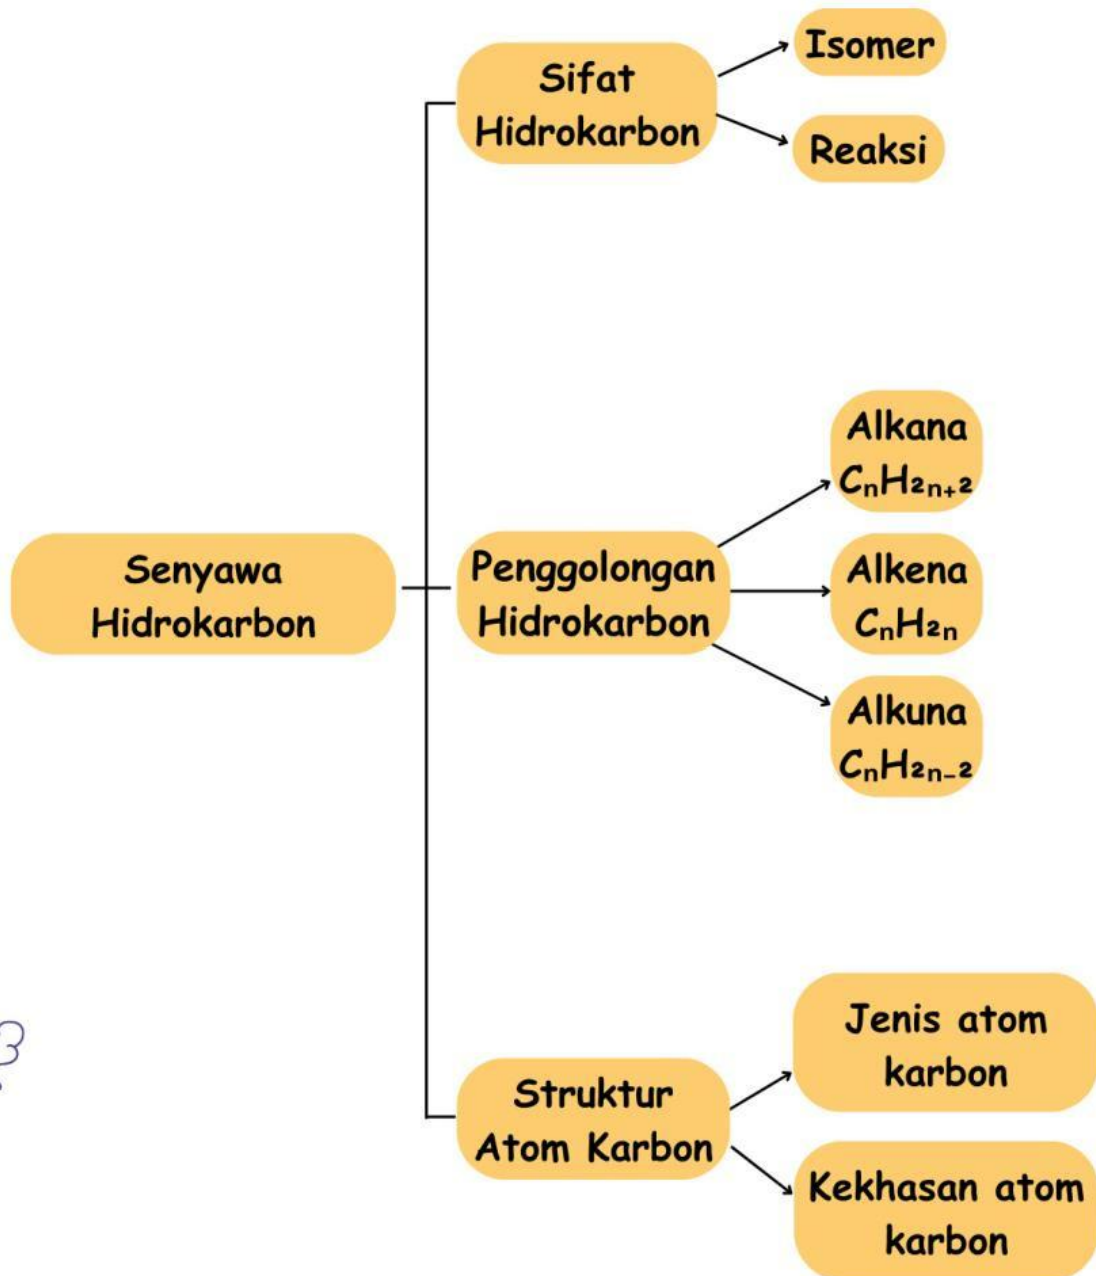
Sifat Hidrokarbon

Isomer

Reaksi

Senyawa Hidrokarbon

Penggolongan Hidrokarbon

Alkana $C_nH_{2n+2}$

Alkena $C_nH_{2n}$

Alkuna $C_nH_{2n-2}$

Struktur Atom Karbon

Jenis atom karbon

Kekhasan atom karbon